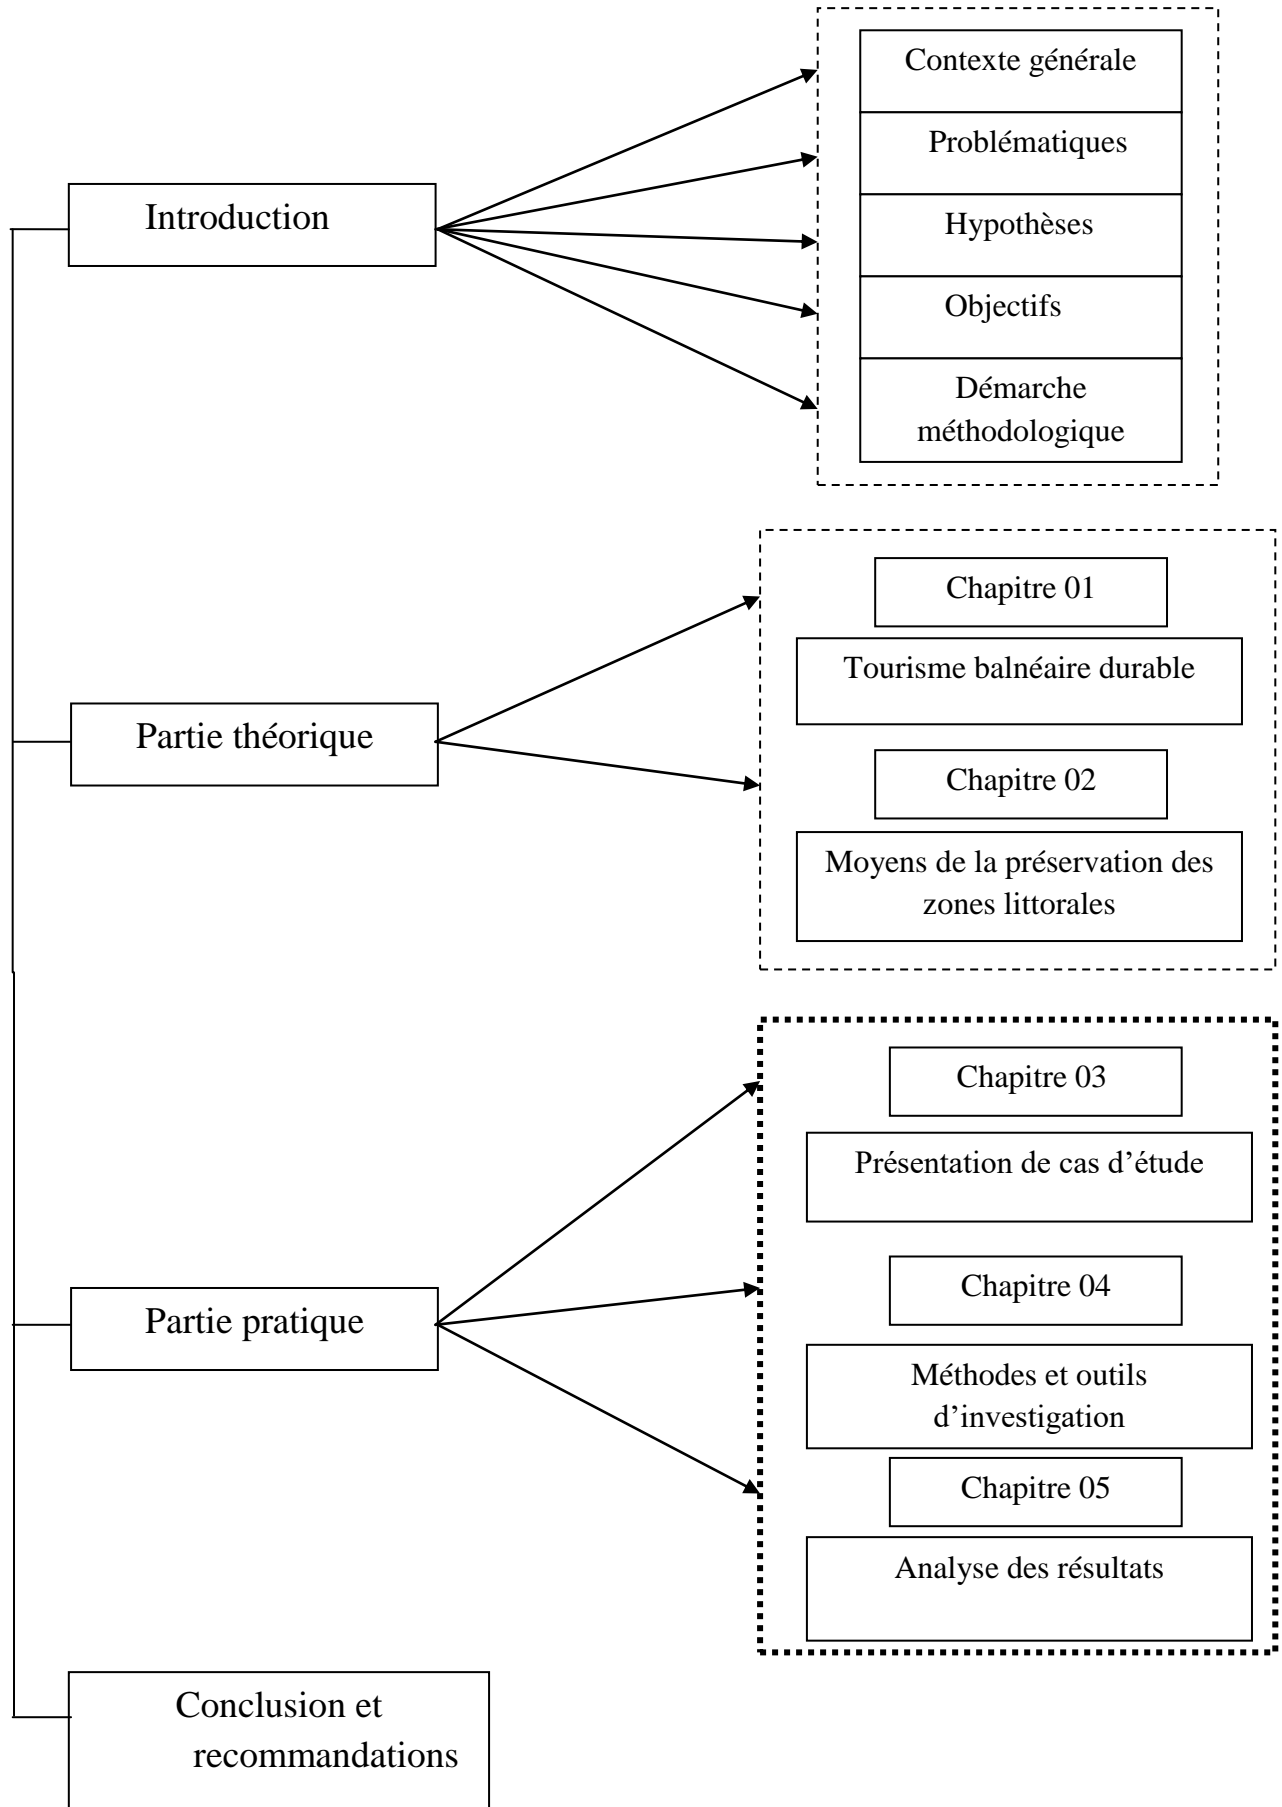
Introduction

Contexte générale

Problématiques

Hypothèses

Objectifs

Démarche méthodologique

Partie théorique

Chapitre 01

Tourisme balnéaire durable

Chapitre 02

Moyens de la préservation des zones littorales

Partie pratique

Chapitre 03

Présentation de cas d’étude

Chapitre 04

Méthodes et outils d’investigation

Chapitre 05

Analyse des résultats

Conclusion et recommandations